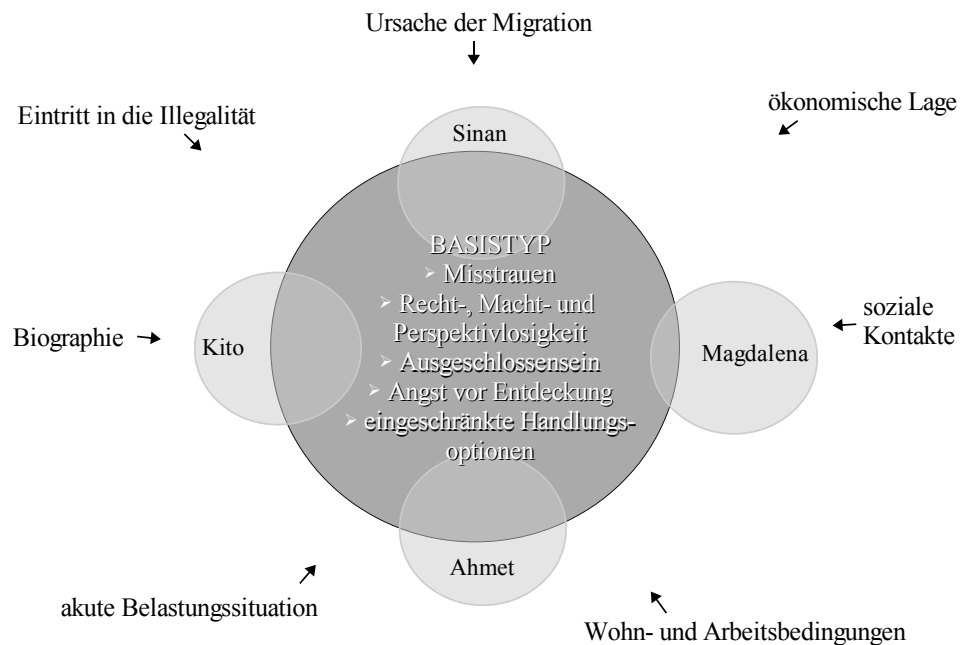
Ursache der Migration

Eintritt in die Illegalität

ökonomische Lage

Sinan

BASISTYP
➢ Misstrauen
➢ Recht-, Macht- und Perspektivlosigkeit
➢ Ausgeschlossensein
➢ Angst vor Entdeckung
➢ eingeschränkte Handlungsoptionen

Biographie

Kito

Magdalena

soziale Kontakte

Ahmet

akute Belastungssituation

Wohn- und Arbeitsbedingungen